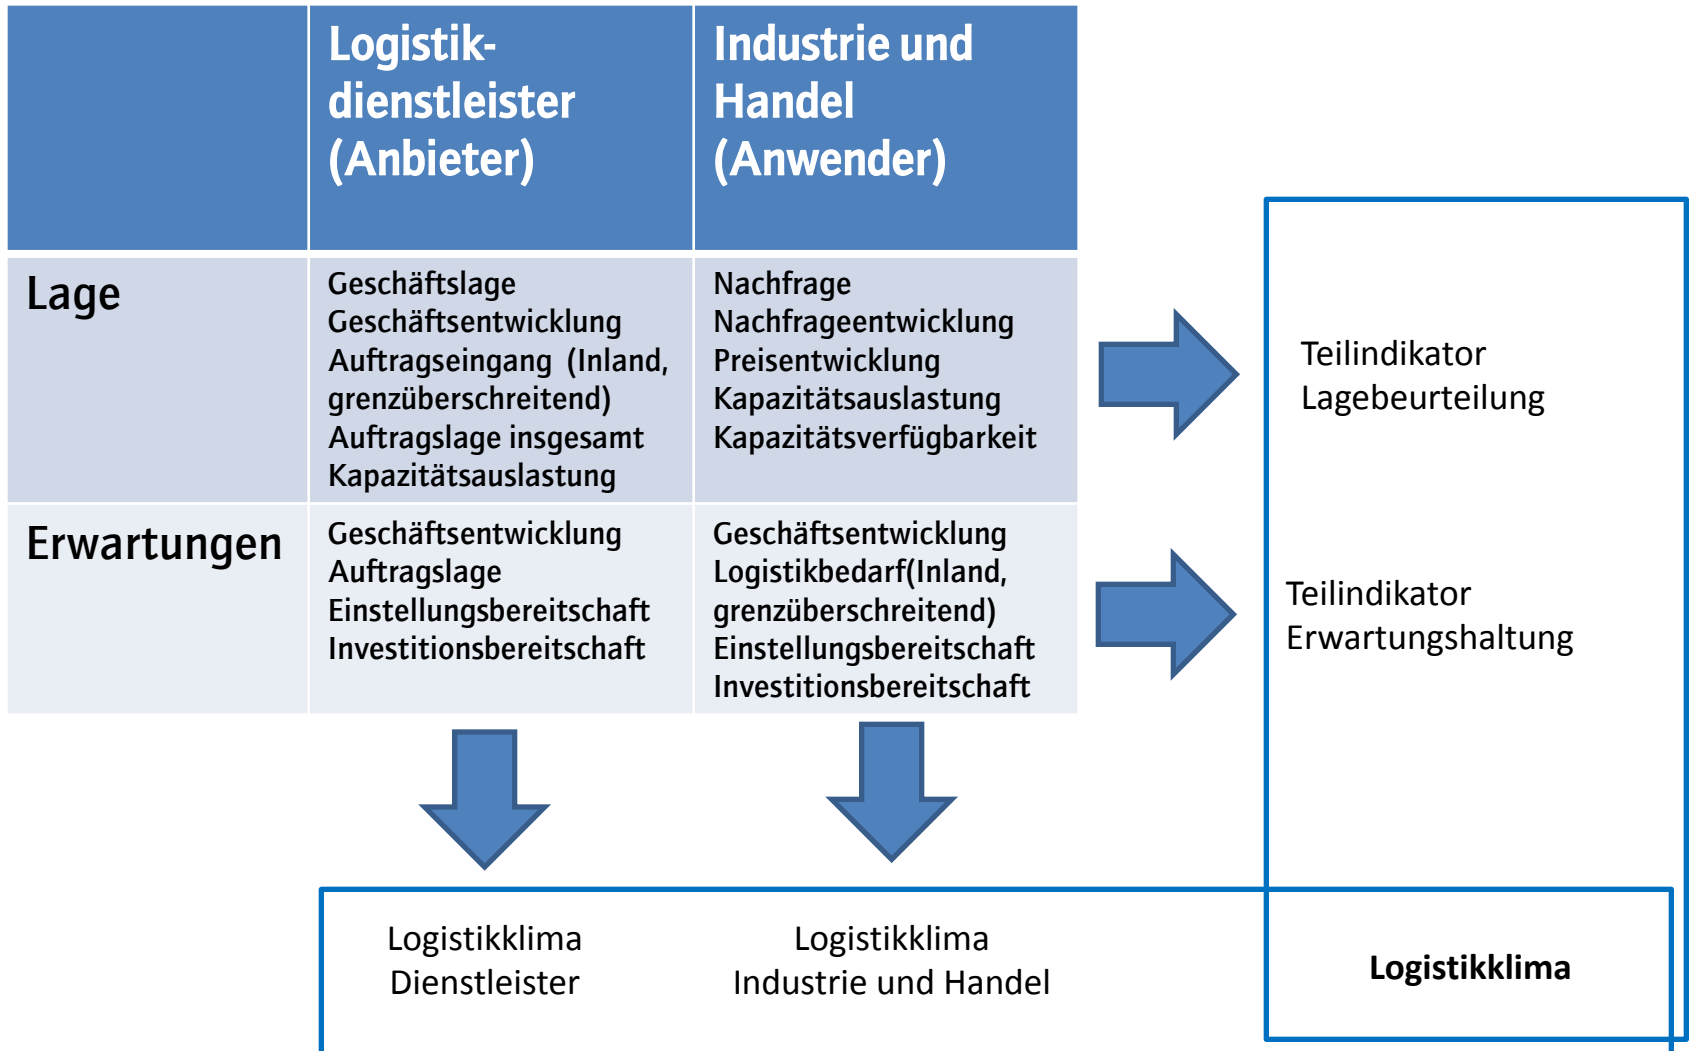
| | Logistikdienstleister (Anbieter) | Industrie und Handel (Anwender) |
|---|---|---|
| Lage | Geschäftslage<br>Geschäftsentwicklung<br>Auftragseingang (Inland, grenzüberschreitend)<br>Auftragslage insgesamt<br>Kapazitätsauslastung | Nachfrage<br>Nachfrageentwicklung<br>Preisentwicklung<br>Kapazitätsauslastung<br>Kapazitätsverfügbarkeit |
| Erwartungen | Geschäftsentwicklung<br>Auftragslage<br>Einstellungsbereitschaft<br>Investitionsbereitschaft | Geschäftsentwicklung<br>Logistikbedarf(Inland, grenzüberschreitend)<br>Einstellungsbereitschaft<br>Investitionsbereitschaft |

Teilindikator Lagebeurteilung

Teilindikator Erwartungshaltung

Logistikklima Dienstleister

Logistikklima Industrie und Handel

Logistikklima